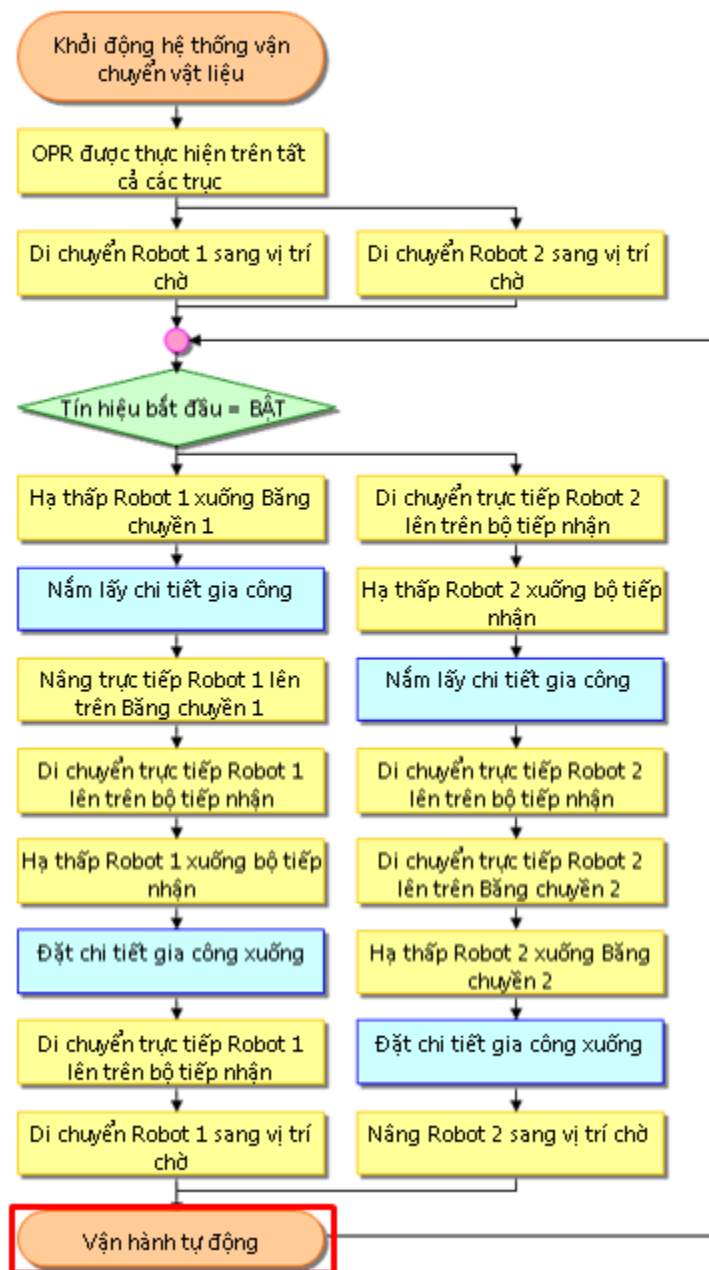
Khởi động hệ thống vận chuyển vật liệu

OPR được thực hiện trên tất cả các trục

Di chuyển Robot 1 sang vị trí chờ

Di chuyển Robot 2 sang vị trí chờ

Tín hiệu bắt đầu = BẬT

Hạ thấp Robot 1 xuống Băng chuyền 1

Nắm lấy chi tiết gia công

Nâng trực tiếp Robot 1 lên trên Băng chuyền 1

Di chuyển trực tiếp Robot 1 lên trên bộ tiếp nhận

Hạ thấp Robot 1 xuống bộ tiếp nhận

Đặt chi tiết gia công xuống

Di chuyển trực tiếp Robot 1 lên trên bộ tiếp nhận

Di chuyển Robot 1 sang vị trí chờ

Di chuyển trực tiếp Robot 2 lên trên bộ tiếp nhận

Hạ thấp Robot 2 xuống bộ tiếp nhận

Nắm lấy chi tiết gia công

Di chuyển trực tiếp Robot 2 lên trên bộ tiếp nhận

Di chuyển trực tiếp Robot 2 lên trên Băng chuyền 2

Hạ thấp Robot 2 xuống Băng chuyền 2

Đặt chi tiết gia công xuống

Nâng Robot 2 sang vị trí chờ

Vận hành tự động